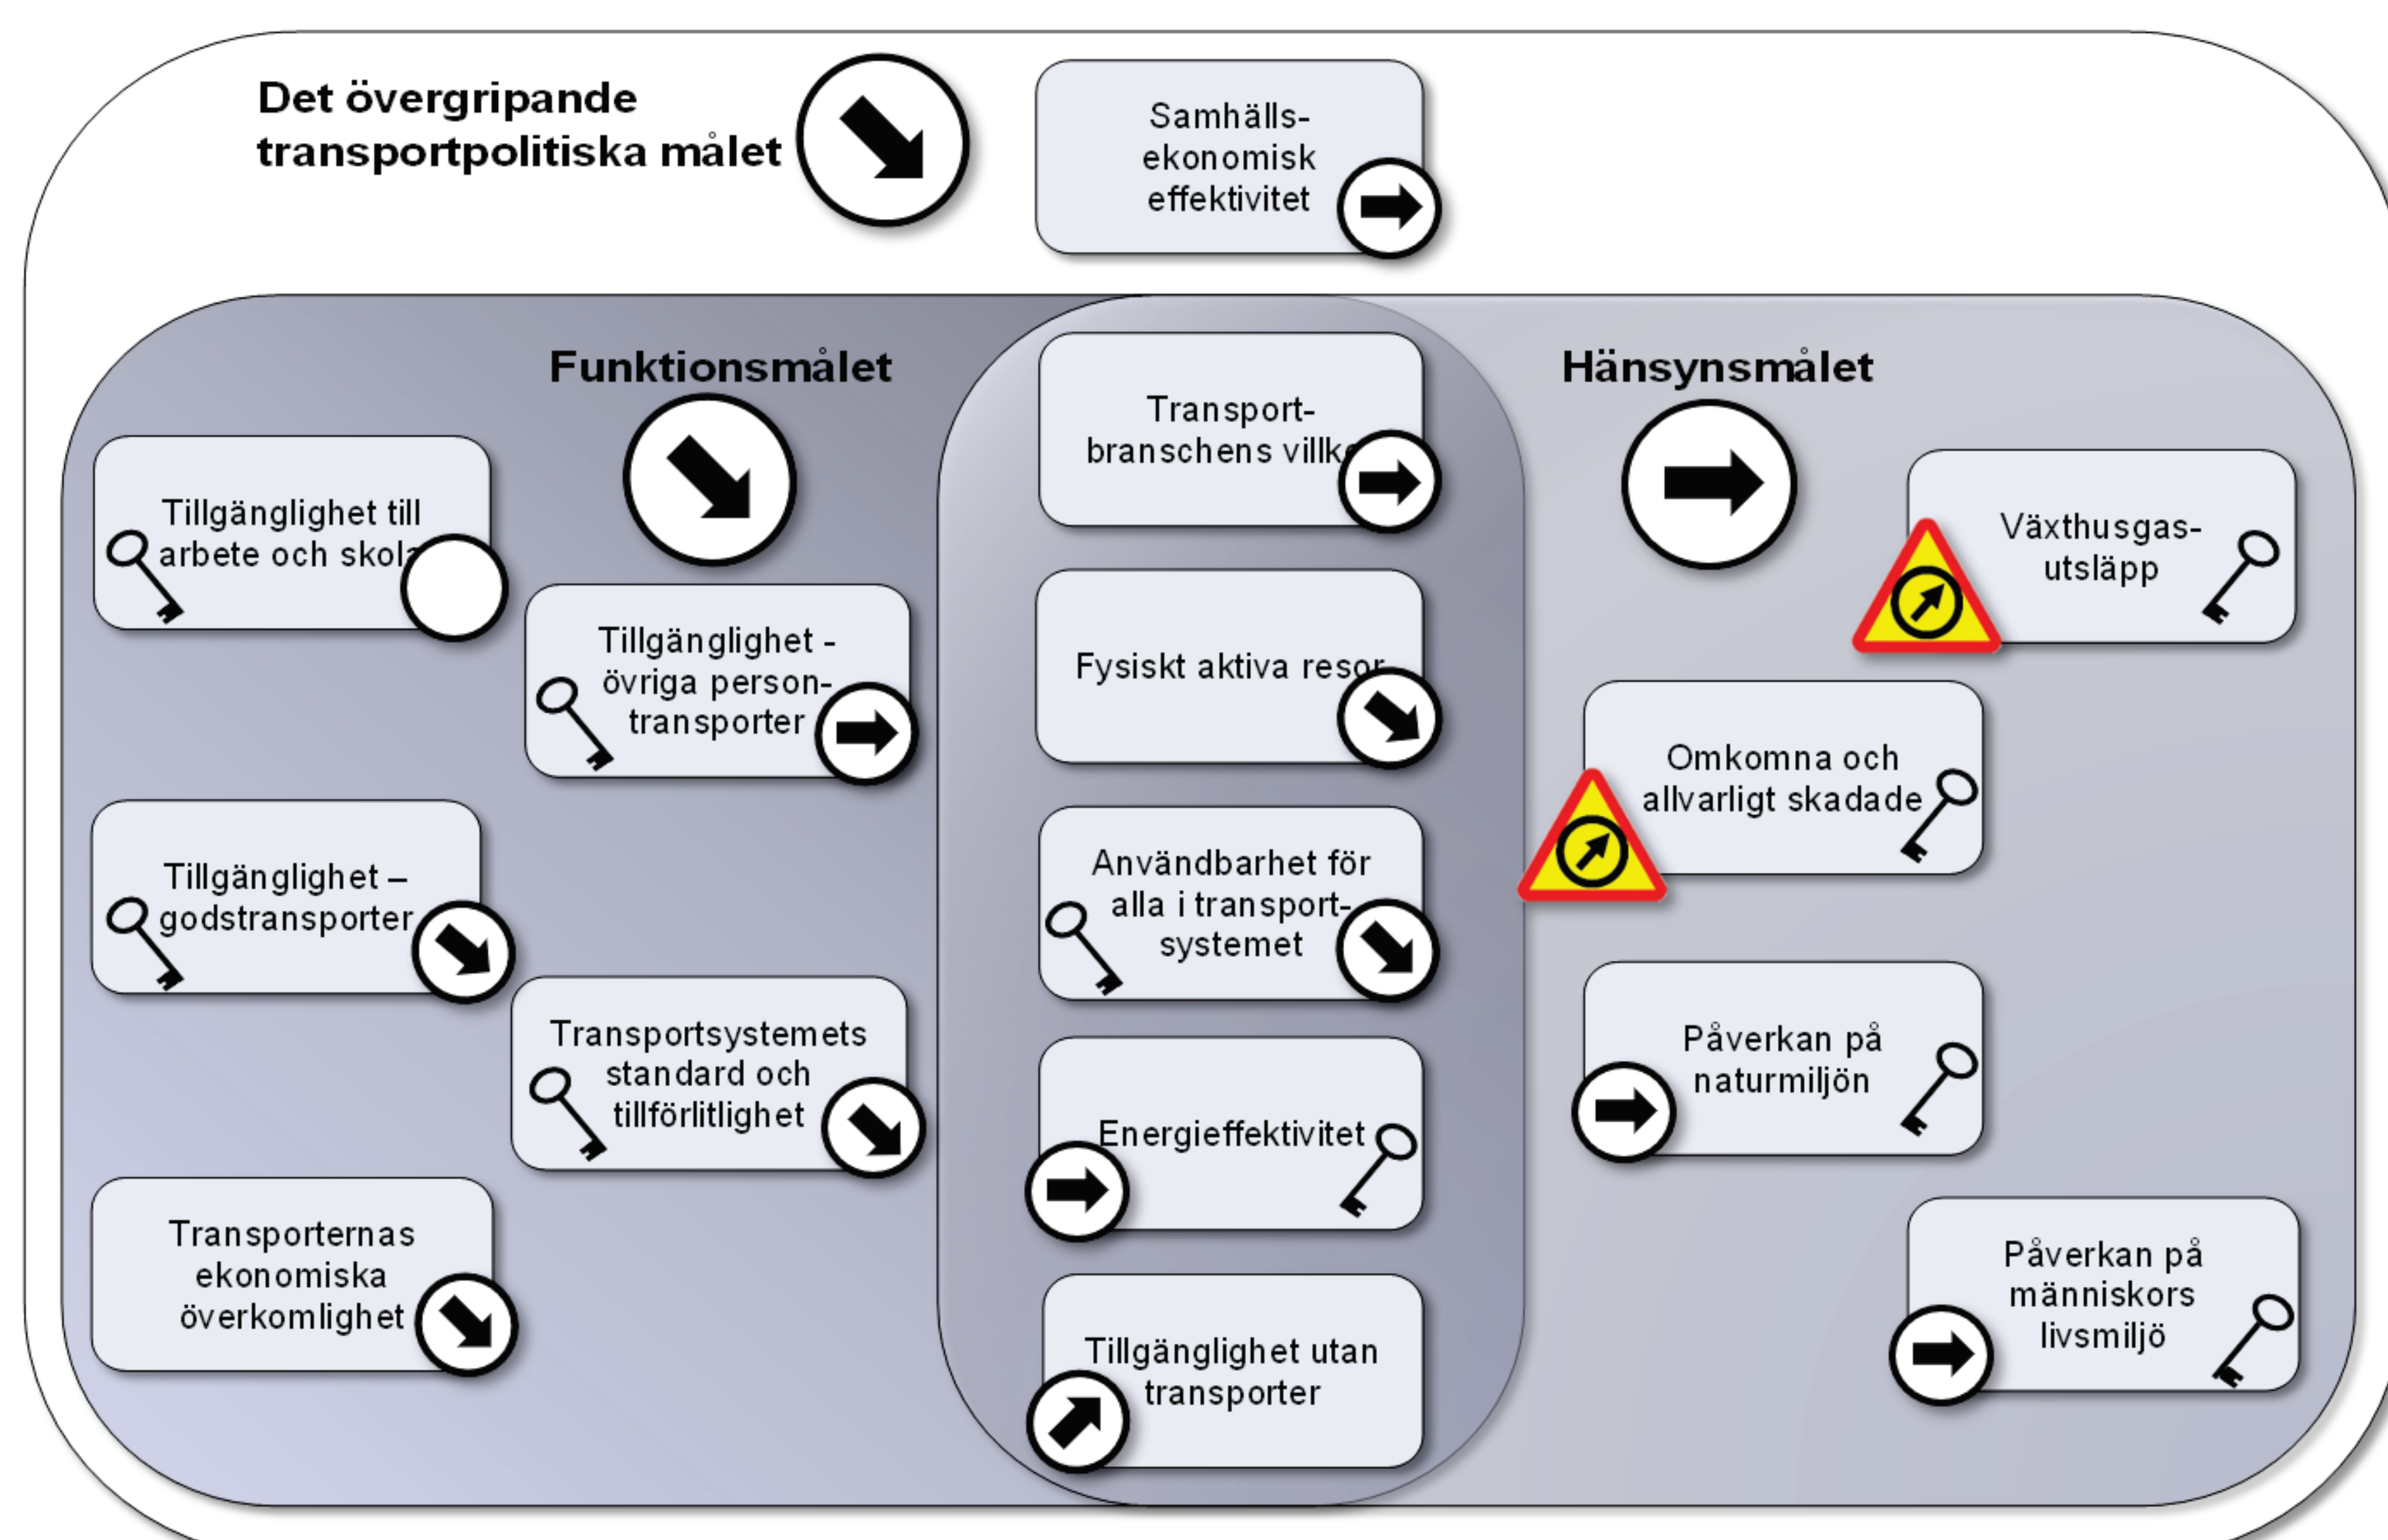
Det övergripande transportpolitiska målet

Samhällsekonomisk effektivitet

Funktionsmålet

Hänsynsmålet

Tillgänglighet till arbete och skola

Tillgänglighet - övriga persontransporter

Tillgänglighet – godstransporter

Transportsystemets standard och tillförlitlighet

Transporternas ekonomiska överkomlighet

Transportbranschens villkor

Fysiskt aktiva resor

Användbarhet för alla i transportsystemet

Energieffektivitet

Tillgänglighet utan transporter

Växthusgasutsläpp

Omkomna och allvarligt skadade

Påverkan på naturmiljön

Påverkan på människors livsmiljö